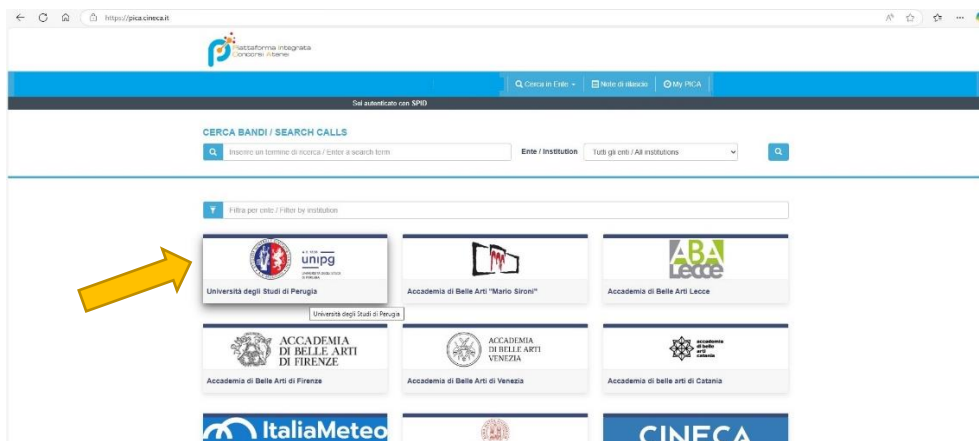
https://pica.cineca.it

Piattaforma Integrata Concorsi Atenei

Cerca in Ente · Note di rilascio · My PICA

Sei autenticato con SPID

CERCA BANDI / SEARCH CALLS

Inserire un termine di ricerca / Enter a search term

Ente / Institution Tutti gli enti / All institutions

Filtra per ente / Filter by institution

unipg UNIVERSITÀ DEGLI STUDI DI PERUGIA

Università degli Studi di Perugia

Università degli Studi di Perugia

Accademia di Belle Arti "Mario Sironi"

ABA Lecce

Accademia di Belle Arti Lecce

ACCADEMIA DI BELLE ARTI DI FIRENZE

Accademia di Belle Arti di Firenze

ACCADEMIA DI BELLE ARTI VENEZIA

Accademia di Belle Arti di Venezia

accademia di belle arti catania

Accademia di belle arti di Catania

ItaliaMeteo

CINECA